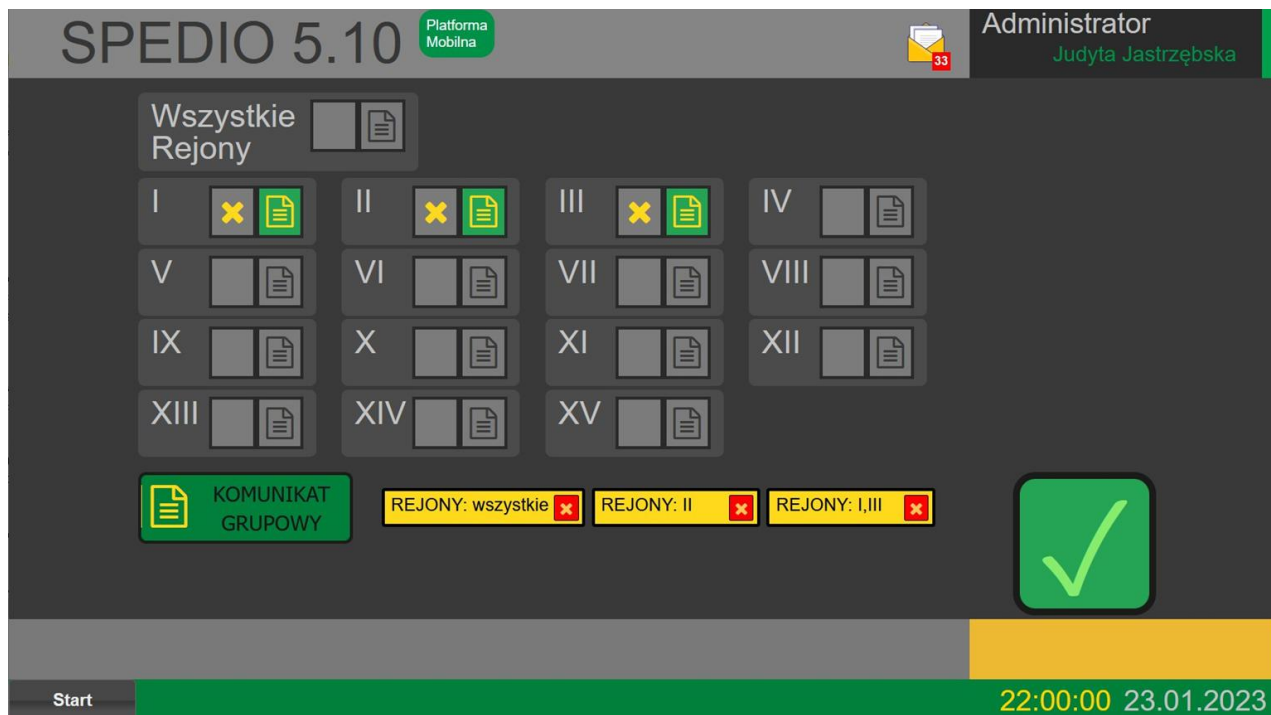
SPEDIO 5.10 Platforma Mobilna

33

Administrator
Judyta Jastrzębska

Wszystkie Rejony

I
II
III
IV
V
VI
VII
VIII
IX
X
XI
XII
XIII
XIV
XV

KOMUNIKAT GRUPOWY

REJONY: wszystkie
REJONY: II
REJONY: I,III

Start

22:00:00 23.01.2023